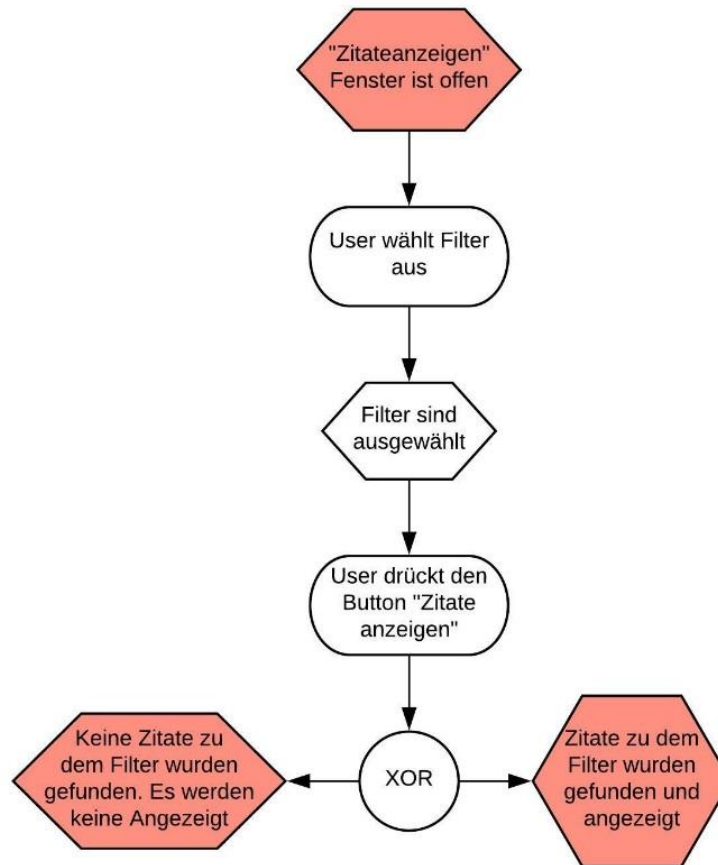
"Zitateanzeigen" Fenster ist offen

User wählt Filter aus

Filter sind ausgewählt

User drückt den Button "Zitate anzeigen"

Keine Zitate zu dem Filter wurden gefunden. Es werden keine Angezeigt

XOR

Zitate zu dem Filter wurden gefunden und angezeigt